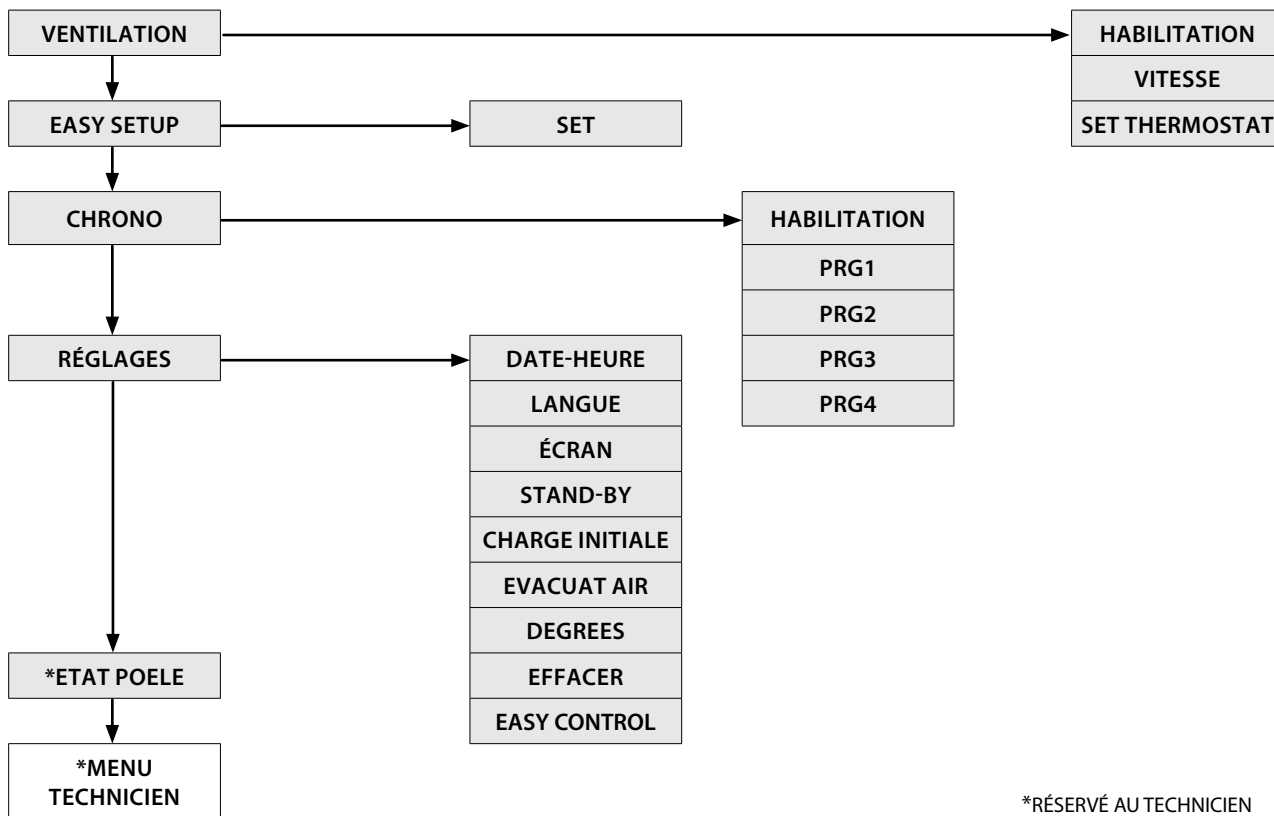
VENTILATION

HABILITATION
VITESSE
SET THERMOSTAT

EASY SETUP

SET

CHRONO

HABILITATION
PRG1
PRG2
PRG3
PRG4

RÉGLAGES

DATE-HEURE
LANGUE
ÉCRAN
STAND-BY
CHARGE INITIALE
EVACUAT AIR
DEGREES
EFFACER
EASY CONTROL

*ETAT POELE

*MENU TECHNICIEN

*RÉSERVÉ AU TECHNICIEN